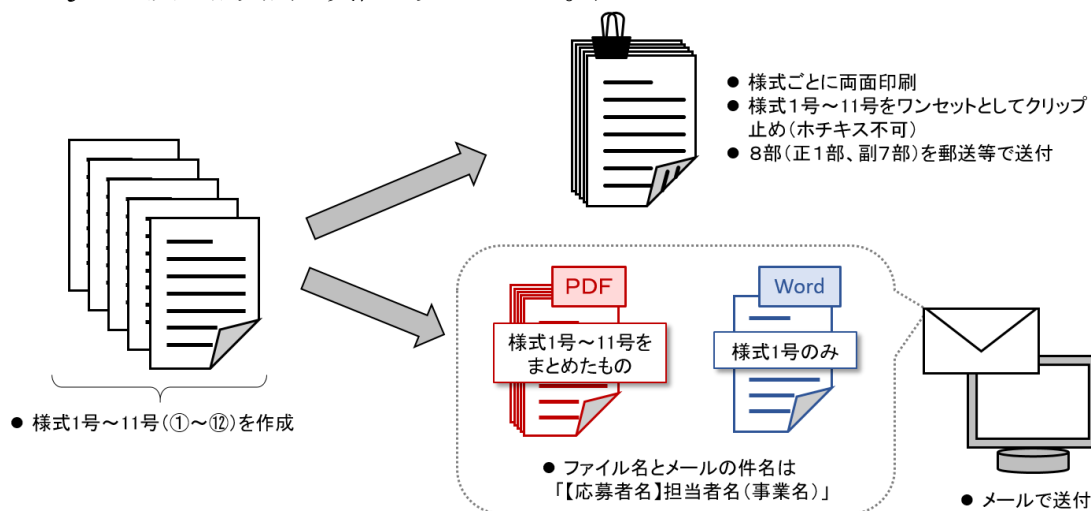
● 様式ごとに両面印刷
● 様式1号～11号をワンセットとしてクリップ止め（ホチキス不可）
● 8部（正1部、副7部）を郵送等で送付

● 様式1号～11号（①～⑫）を作成

PDF
様式1号～11号をまとめたもの

Word
様式1号のみ

● ファイル名とメールの件名は「【応募者名】担当者名（事業名）」

● メールで送付